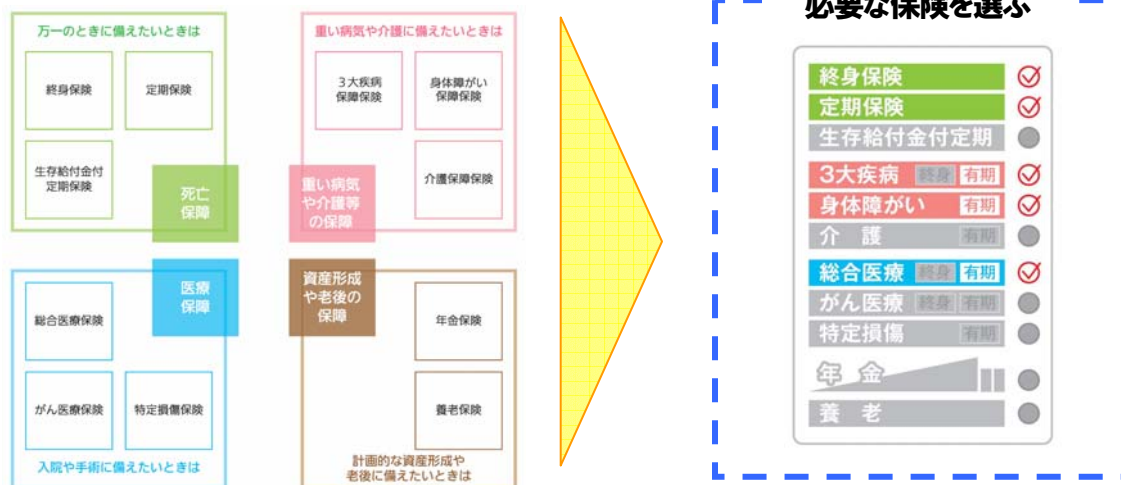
万一のときに備えたいときは

終身保険

定期保険

生存給付金付定期保険

死亡保障

重い病気や介護に備えたいときは

3大疾病保障保険

身体障がい保障保険

介護保障保険

重い病気や介護等の保障

医療保障

総合医療保険

がん医療保険

特定損傷保険

入院や手術に備えたいときは

資産形成や老後の保障

年金保険

養老保険

計画的な資産形成や老後に備えたいときは

必要な保険を選ぶ

終身保険

定期保険

生存給付金付定期

3大疾病 終身 有期

身体障がい 有期

介護 有期

総合医療 終身 有期

がん医療 終身 有期

特定損傷 有期

年金

養老